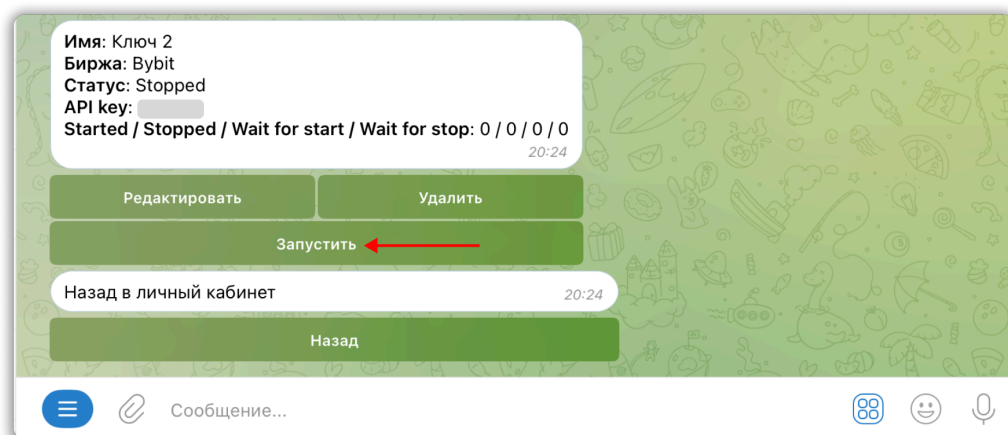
**Имя**: Ключ 2
**Биржа**: Bybit
**Статус**: Stopped
**API key**: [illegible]
**Started / Stopped / Wait for start / Wait for stop**: 0 / 0 / 0 / 0
20:24

Редактировать

Удалить

Запустить

Назад в личный кабинет
20:24

Назад

Сообщение...